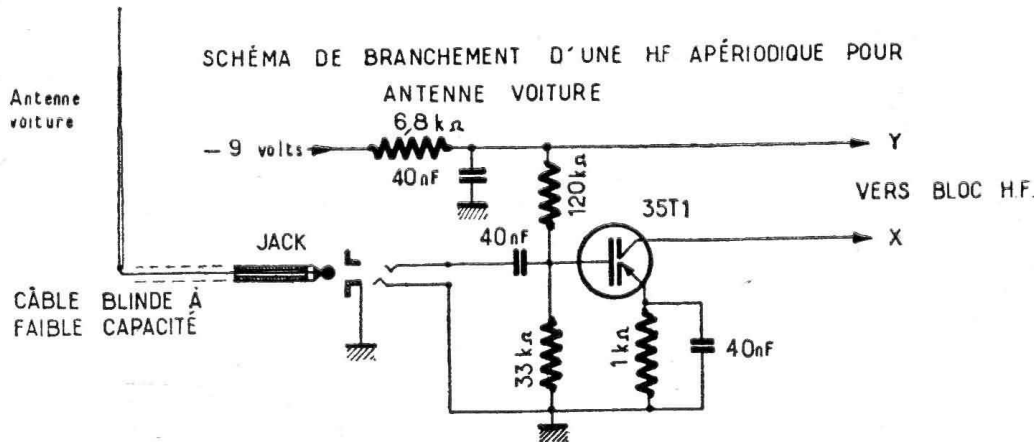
SCHÉMA DE BRANCHEMENT D'UNE HF APÉRIODIQUE POUR ANTENNE VOITURE

Antenne voiture

– 9 volts

6,8 kΩ

40nF

120kΩ

Y

VERS BLOC H.F.

35T1

JACK

40nF

X

CÂBLE BLINDE À FAIBLE CAPACITÉ

33 kΩ

1kΩ

40nF